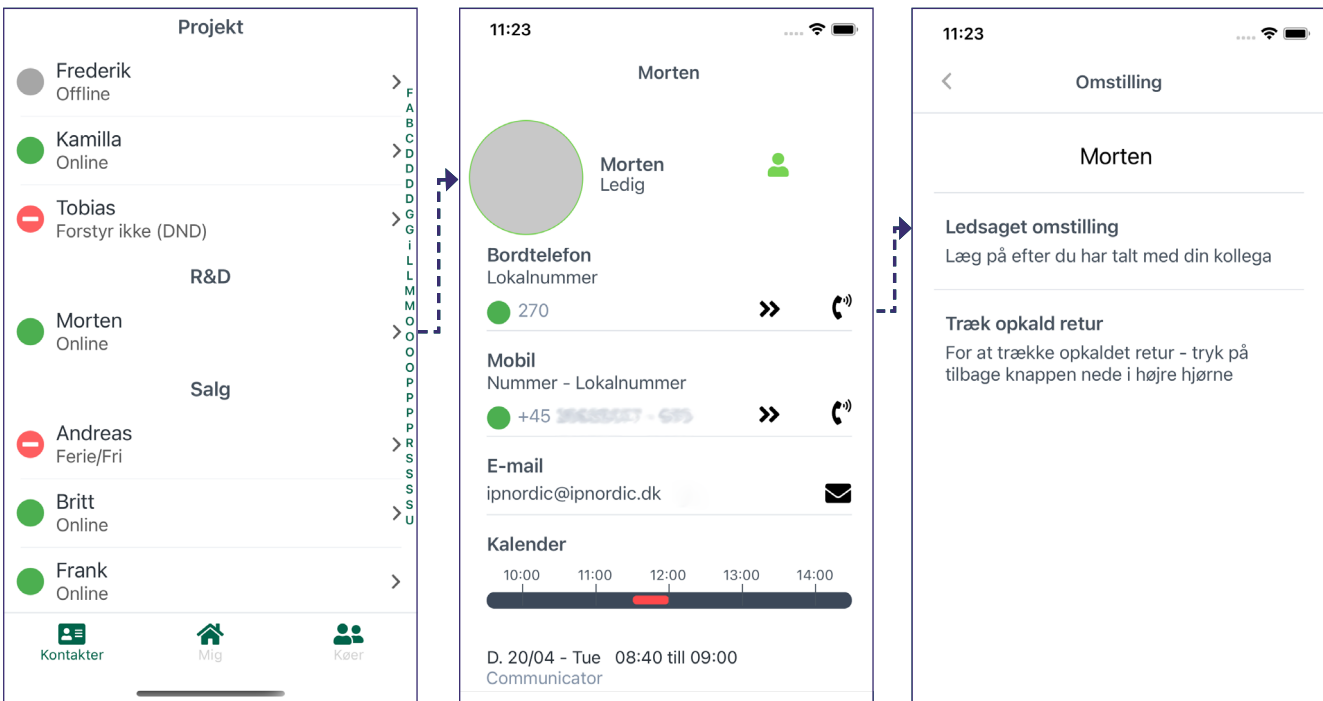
Projekt

Frederik
Offline

Kamilla
Online

Tobias
Forstyr ikke (DND)

R&D

Morten
Online

Salg

Andreas
Ferie/Fri

Britt
Online

Frank
Online

F A B C D D D D G G i L L M M O O O O O P P P P R S S S S U

Kontakter Mig Køer

11:23

Morten

Morten
Ledig

Bordtelefon
Lokalnummer
270

Mobil
Nummer - Lokalnummer
+45 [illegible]

E-mail
ipnordic@ipnordic.dk

Kalender
10:00 11:00 12:00 13:00 14:00

D. 20/04 - Tue 08:40 till 09:00
Communicator

11:23

Omstilling

Morten

Ledsaget omstilling
Læg på efter du har talt med din kollega

Træk opkald retur
For at trække opkaldet retur - tryk på tilbage knappen nede i højre hjørne